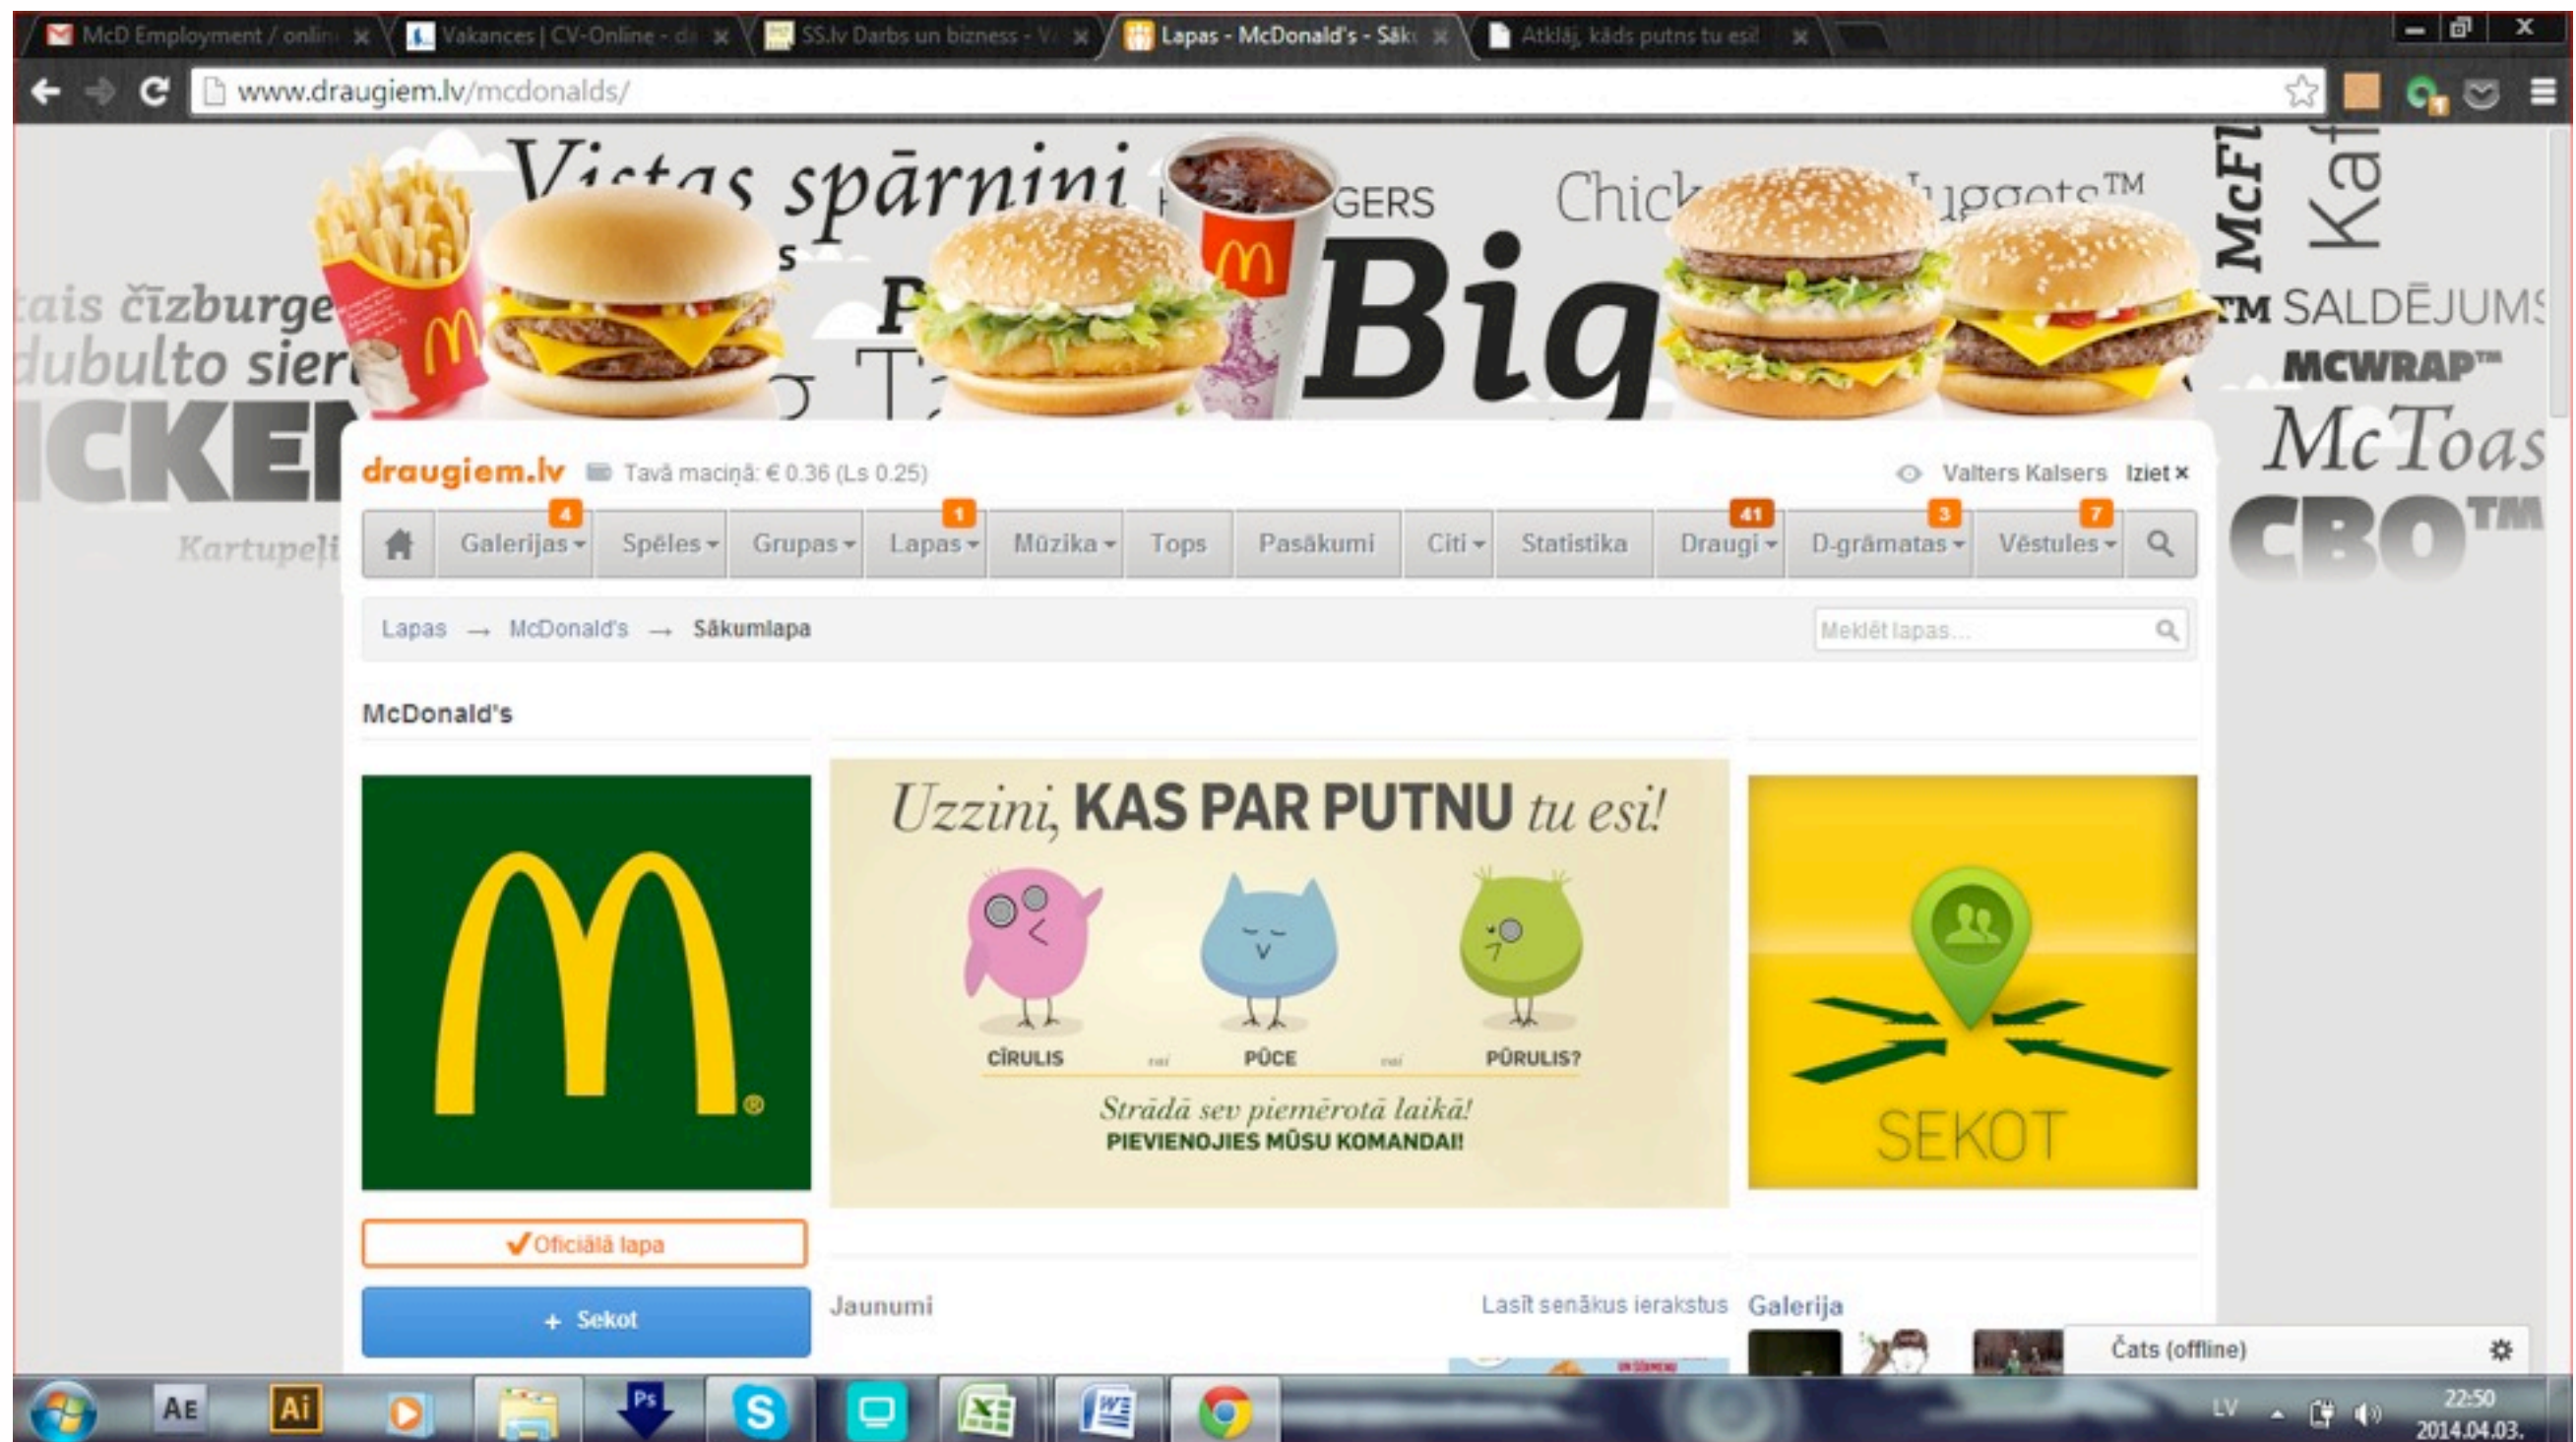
McD Employment / onlin
Vakances | CV-Online - d
SS.lv Darbs un bizness - V
Lapas - McDonald's - Sāk
Atklāj, kāds putns tu esi!

www.draugiem.lv/mcdonalds/

Vistas spārniņi
GERS
Chick
uggets™
McFl
Kaf
tais čīzburge
dubulto sier
Big
™ SALDĒJUMS
MCWRAP™
McToas
ICKE
CBO™
Kartupeļi

draugiem.lv Tavā maciņā: € 0.36 (Ls 0.25)
Valters Kalsers Iziet ×

Galerijas 4 | Spēles | Grupas | Lapas 1 | Mūzika | Tops | Pasākumi | Citi | Statistika | Draugi 41 | D-grāmatas 3 | Vēstules 7

Lapas → McDonald's → Sākumlapa
Meklēt lapas...

McDonald's

Uzzini, KAS PAR PUTNU tu esi!
CĪRULIS vai PŪCE vai PŪRULIS?
Strādā sev piemērotā laikā!
PIEVIENOJIES MŪSU KOMANDAI!

SEKOT

✓Oficiālā lapa
+ Sekot

Jaunumi
Lasīt senākus ierakstus
Galerija
Čats (offline)

LV
22:50
2014.04.03.